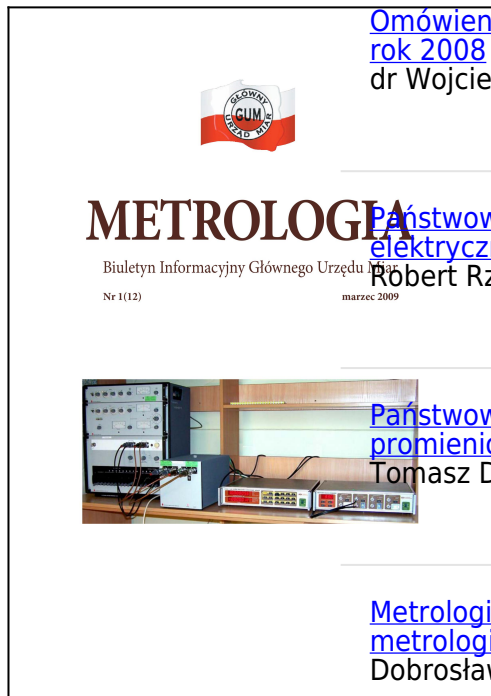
GŁÓWNY GUM URZĄD MIAR

METROLOGIA

Biuletyn Informacyjny Głównego Urzędu Miar

Nr 1(12)

marzec 2009

Omówien
rok 2008
dr Wojcie

Państwow
elektryczn
Robert Rz

Państwow
promienio
Tomasz D

Metrologi
metrologi
Dobrosław